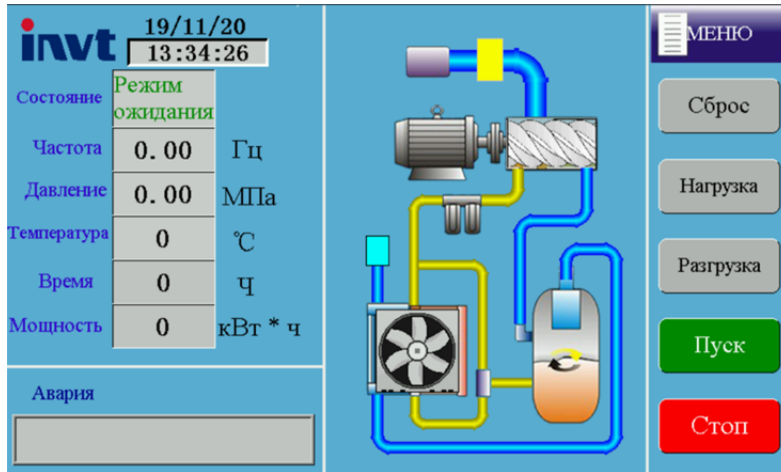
invt 19/11/20
13:34:26

| | | |
|---|---|---|
| Состояние | Режим ожидания | |
| Частота | 0.00 | Гц |
| Давление | 0.00 | МПа |
| Температура | 0 | ℃ |
| Время | 0 | ч |
| Мощность | 0 | кВт * ч |

Авария

МЕНЮ

Сброс

Нагрузка

Разгрузка

Пуск

Стоп